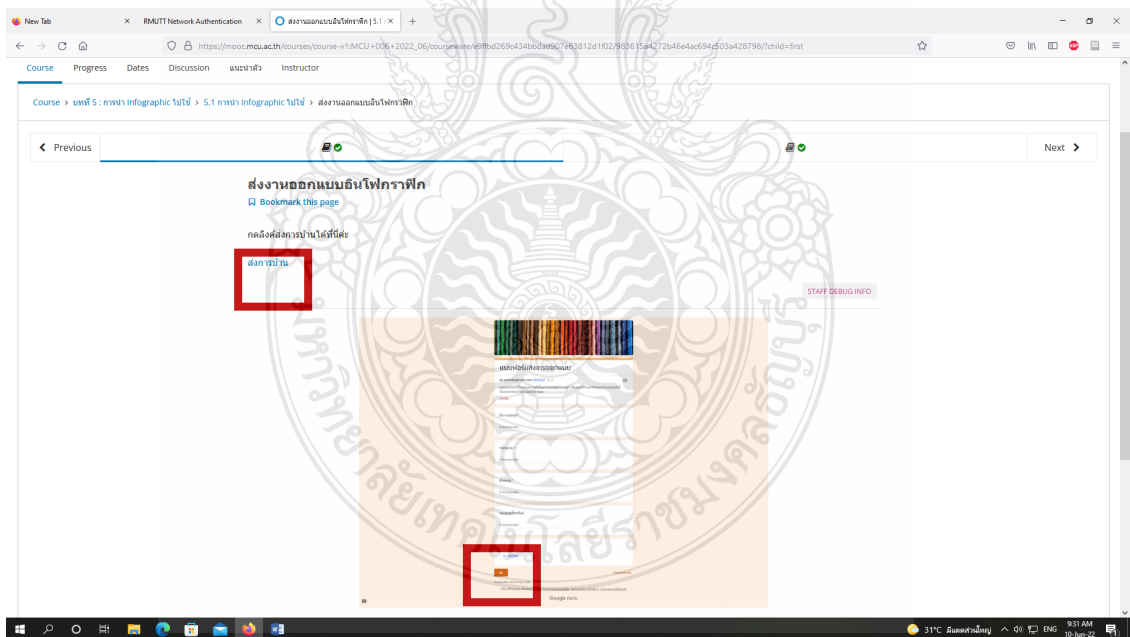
New Tab
RMUTT Network Authentication
ส่งงานออกแบบอินโฟกราฟิก | 5.1
https://mooc.mcu.ac.th/courses/course-v1:MCU+006+2022_06/courseware/e9ffbd269c434bbdad907e63812d1f02/983615a4272b46e4ac694c503a428798/?child=first

Course Progress Dates Discussion แนะนำตัว Instructor

Course › บทที่ 5 : การนำ Infographic ไปใช้ › 5.1 การนำ Infographic ไปใช้ › ส่งงานออกแบบอินโฟกราฟิก

Previous
Next

ส่งงานออกแบบอินโฟกราฟิก
Bookmark this page

กดลิงค์ส่งการบ้านได้ที่นี่ค่ะ

ส่งการบ้าน

STAFF DEBUG INFO

แบบฟอร์มส่งงานออกแบบ

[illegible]

Google ฟอร์ม

31°C มีเมฆส่วนใหญ่ ENG 9:31 AM 10-Jun-22